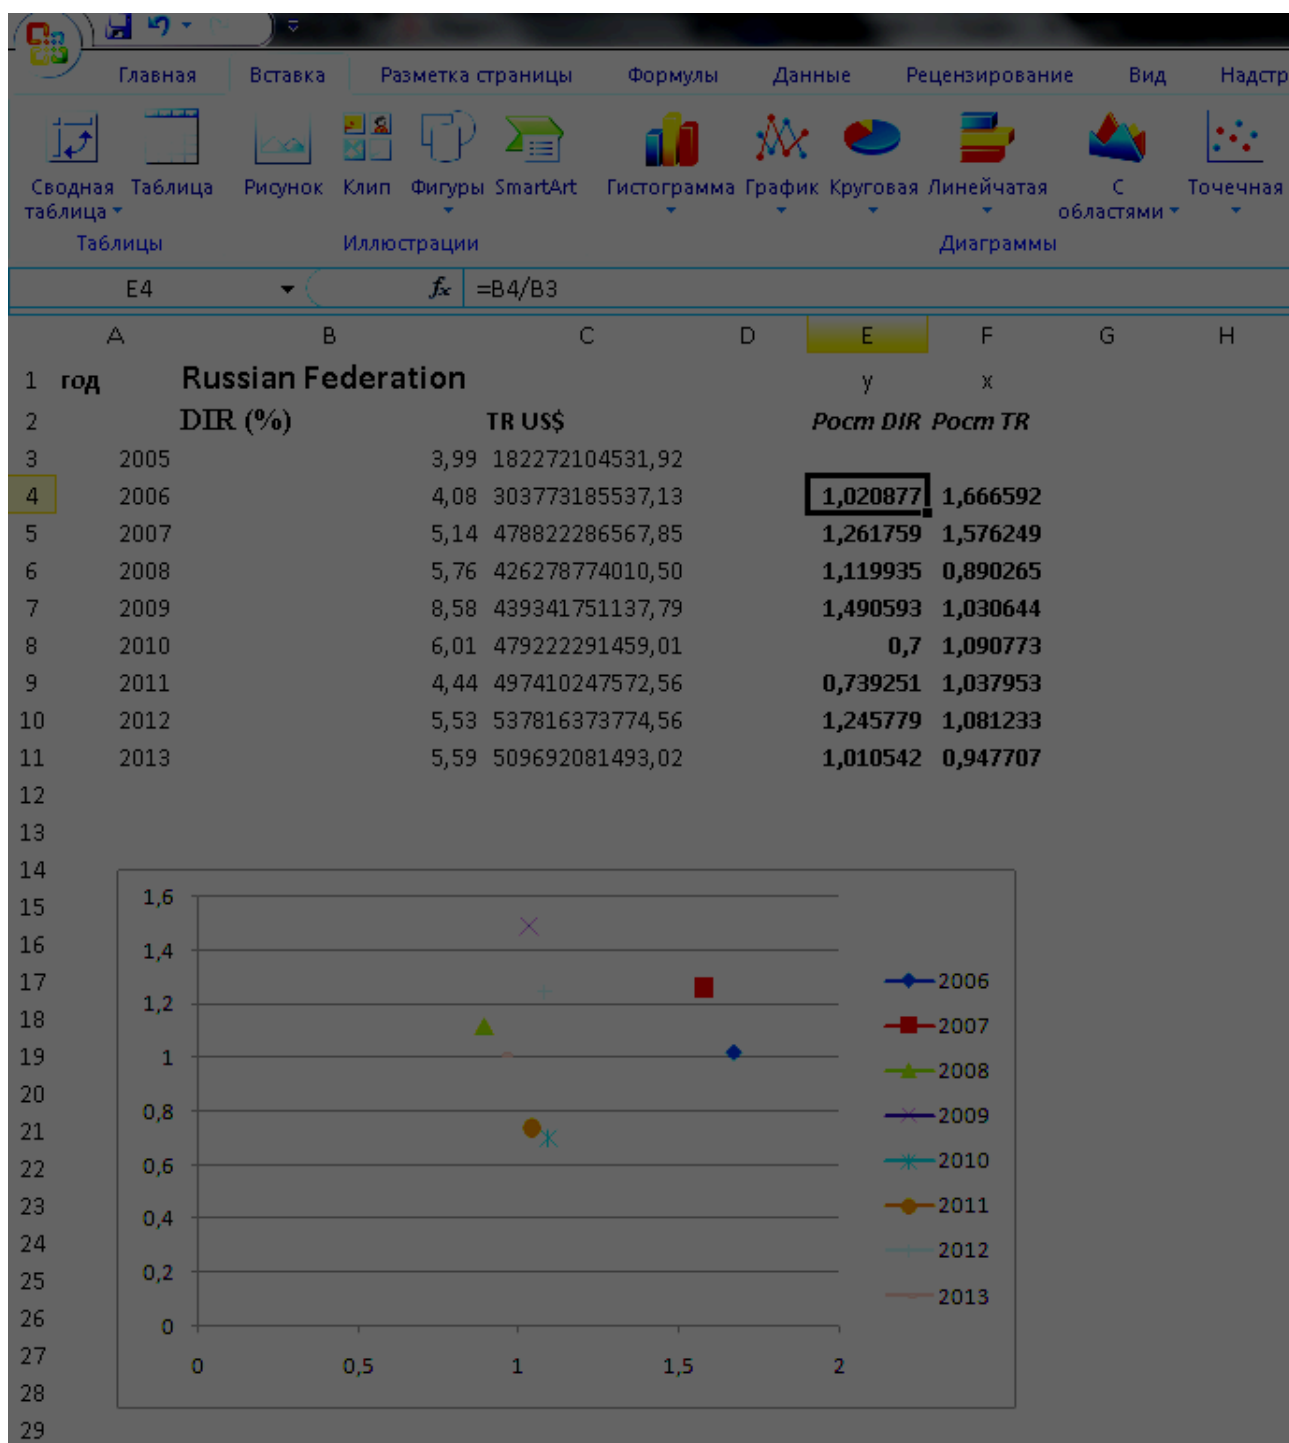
Главная Вставка Разметка страницы Формулы Данные Рецензирование Вид Надстр

Сводная таблица Таблица Рисунок Клип Фигуры SmartArt Гистограмма График Круговая Линейчатая С областями Точечная

Таблицы Иллюстрации Диаграммы

E4 $f_x$ =B4/B3

| | A | B | C | D | E | F | G | H |
|---|---|---|---|---|---|---|---|---|
| 1 | год | Russian Federation | | | y | x | | |
| 2 | | DIR (%) | TR US$ | | Рост DIR | Рост TR | | |
| 3 | 2005 | | 3,99 | 182272104531,92 | | | | |
| 4 | 2006 | | 4,08 | 303773185537,13 | 1,020877 | 1,666592 | | |
| 5 | 2007 | | 5,14 | 478822286567,85 | 1,261759 | 1,576249 | | |
| 6 | 2008 | | 5,76 | 426278774010,50 | 1,119935 | 0,890265 | | |
| 7 | 2009 | | 8,58 | 439341751137,79 | 1,490593 | 1,030644 | | |
| 8 | 2010 | | 6,01 | 479222291459,01 | 0,7 | 1,090773 | | |
| 9 | 2011 | | 4,44 | 497410247572,56 | 0,739251 | 1,037953 | | |
| 10 | 2012 | | 5,53 | 537816373774,56 | 1,245779 | 1,081233 | | |
| 11 | 2013 | | 5,59 | 509692081493,02 | 1,010542 | 0,947707 | | |

12 13 14 15 16 17 18 19 20 21 22 23 24 25 26 27 28 29

1,6 1,4 1,2 1 0,8 0,6 0,4 0,2 0
0 0,5 1 1,5 2

2006 2007 2008 2009 2010 2011 2012 2013